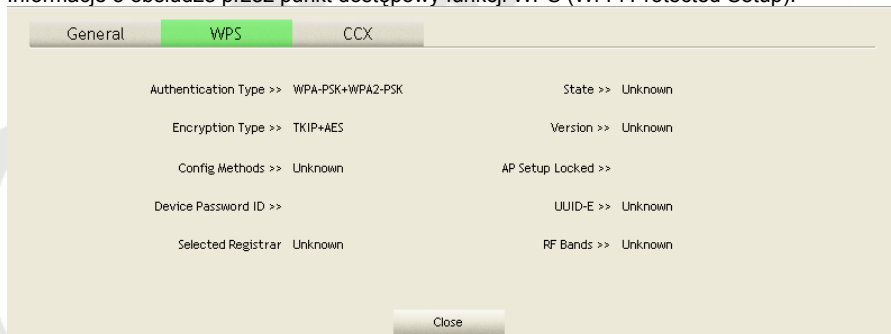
Informacje o obsłudze przez punkt dostępowy funkcji WPS (Wi-Fi Protected Setup).

General WPS CCX

Authentication Type >> WPA-PSK+WPA2-PSK

State >> Unknown

Encryption Type >> TKIP+AES

Version >> Unknown

Config Methods >> Unknown

AP Setup Locked >>

Device Password ID >>

UUID-E >> Unknown

Selected Registrar Unknown

RF Bands >> Unknown

Close